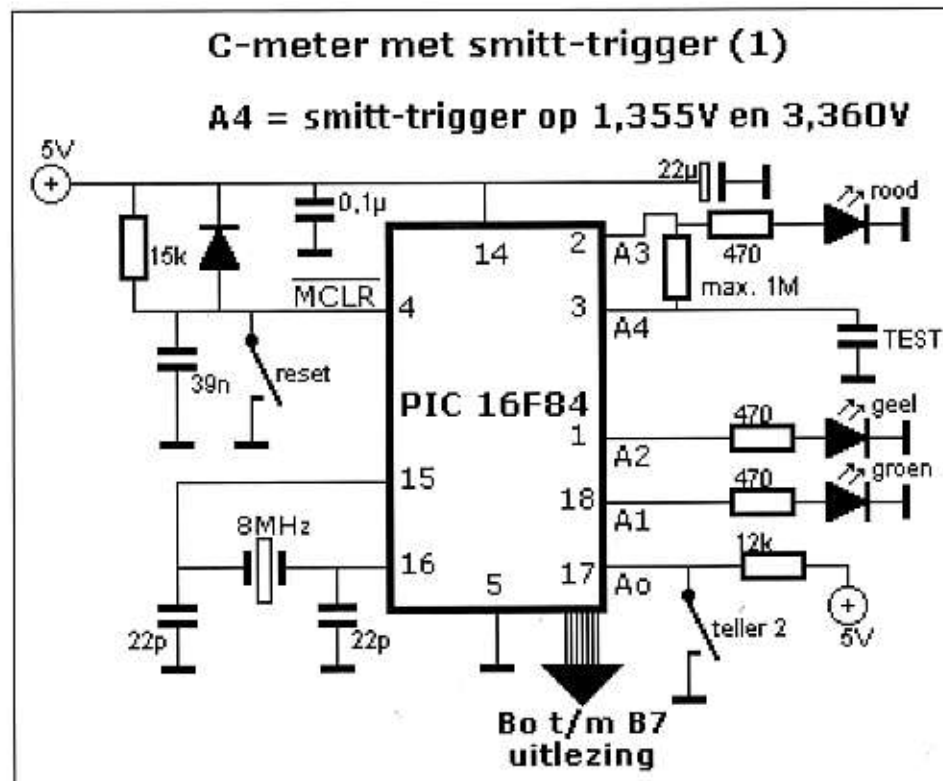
C-meter met smitt-trigger (1)

A4 = smitt-trigger op 1,355V en 3,360V

5V

22µ

rood

0,1µ

15k

14

2

A3

470

max. 1M

$\overline{MCLR}$

4

3

A4

TEST

39n

reset

PIC 16F84

470

geel

1

A2

470

groen

15

18

A1

8MHz

12k

16

5

17

Ao

22p

22p

teller 2

5V

Bo t/m B7
uitlezing